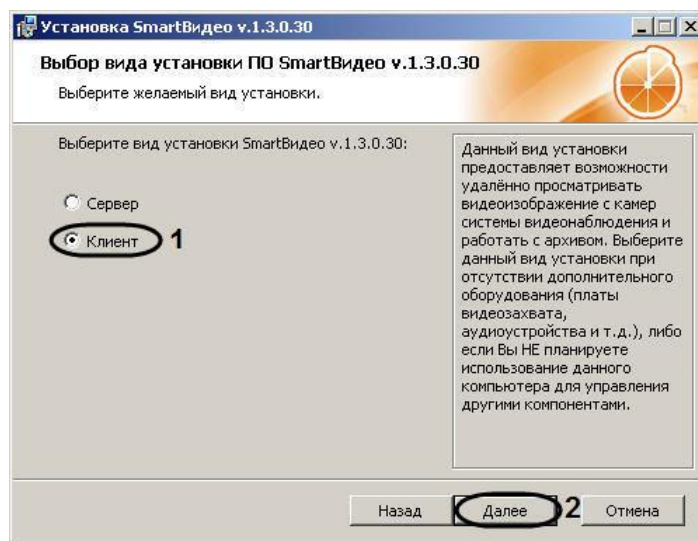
Установка SmartВидео v.1.3.0.30

Выбор вида установки ПО SmartВидео v.1.3.0.30

Выберите желаемый вид установки.

Выберите вид установки SmartВидео v.1.3.0.30:

Сервер

Клиент 1

Данный вид установки предоставляет возможности удалённо просматривать видеоизображение с камер системы видеонаблюдения и работать с архивом. Выберите данный вид установки при отсутствии дополнительного оборудования (платы видеозахвата, аудиоустройства и т.д.), либо если Вы НЕ планируете использование данного компьютера для управления другими компонентами.

Назад Далее 2 Отмена